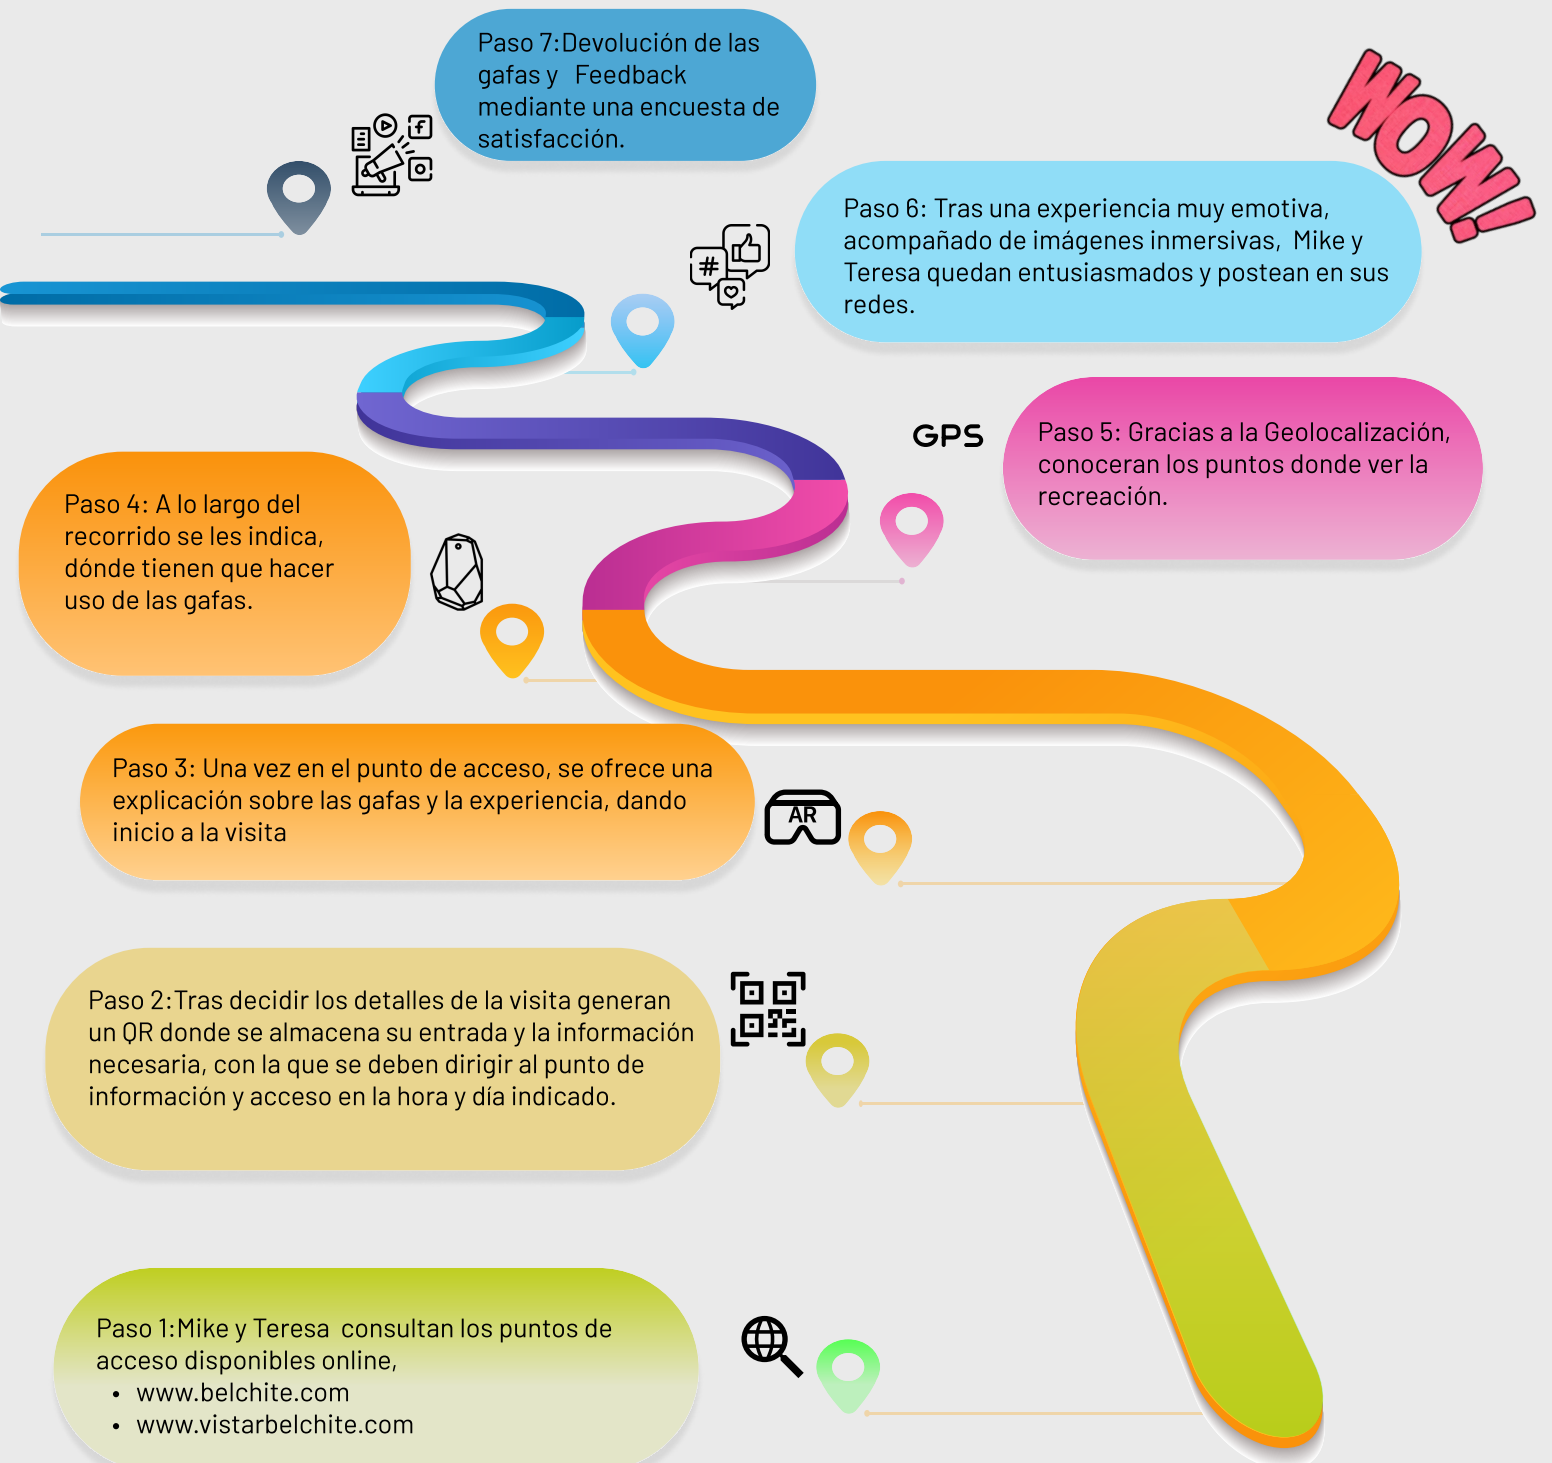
Paso 7:Devolución de las gafas y Feedback mediante una encuesta de satisfacción.

WOW!

Paso 6: Tras una experiencia muy emotiva, acompañado de imágenes inmersivas, Mike y Teresa quedan entusiasmados y postean en sus redes.

#

GPS

Paso 5: Gracias a la Geolocalización, conoceran los puntos donde ver la recreación.

Paso 4: A lo largo del recorrido se les indica, dónde tienen que hacer uso de las gafas.

Paso 3: Una vez en el punto de acceso, se ofrece una explicación sobre las gafas y la experiencia, dando inicio a la visita

AR

Paso 2:Tras decidir los detalles de la visita generan un QR donde se almacena su entrada y la información necesaria, con la que se deben dirigir al punto de información y acceso en la hora y día indicado.

Paso 1:Mike y Teresa consultan los puntos de acceso disponibles online,
• www.belchite.com
• www.vistarbelchite.com